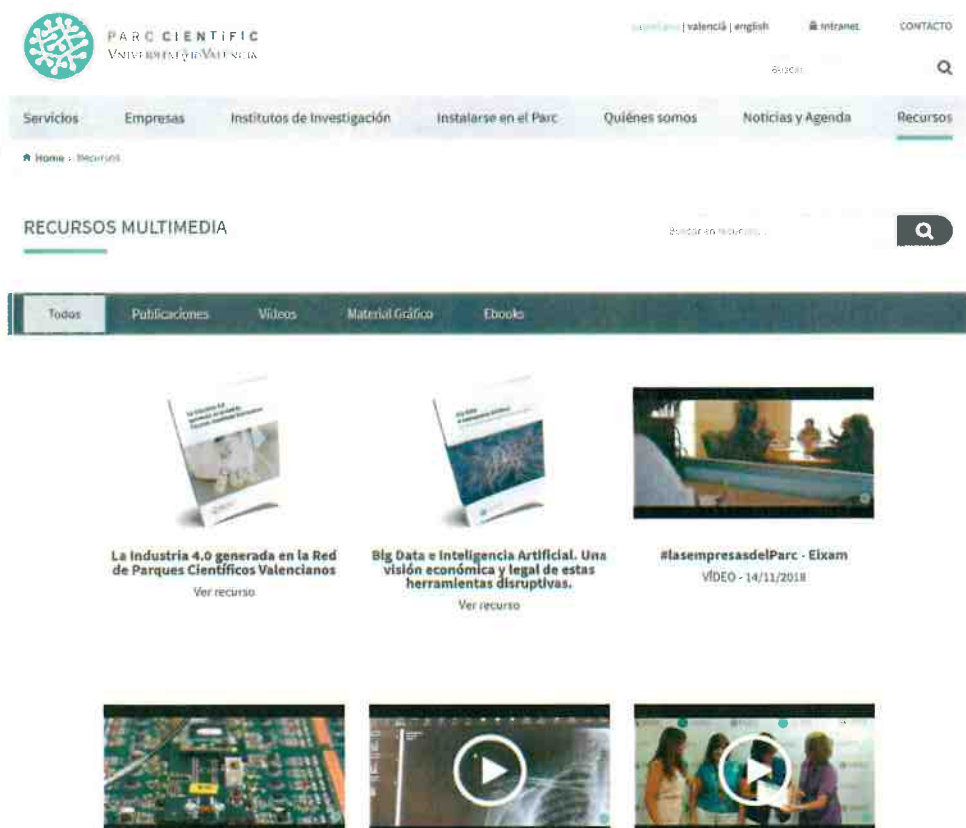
PARC CIENTIFIC
UNIVERSITAT DE VALÈNCIA

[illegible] | valencià | english
Intranet
CONTACTO

Buscar

Servicios
Empresas
Institutos de Investigación
Instalarse en el Parc
Quiénes somos
Noticias y Agenda
Recursos

Home › Recursos

RECURSOS MULTIMEDIA

Buscar en recursos...

Todos
Publicaciones
Vídeos
Material Gráfico
Ebooks

La Industria 4.0 generada en la Red de Parques Científicos Valencianos
Ver recurso

Big Data e Inteligencia Artificial. Una visión económica y legal de estas herramientas disruptivas.
Ver recurso

#lasempresasdelParc - Eixam
VÍDEO - 14/11/2018